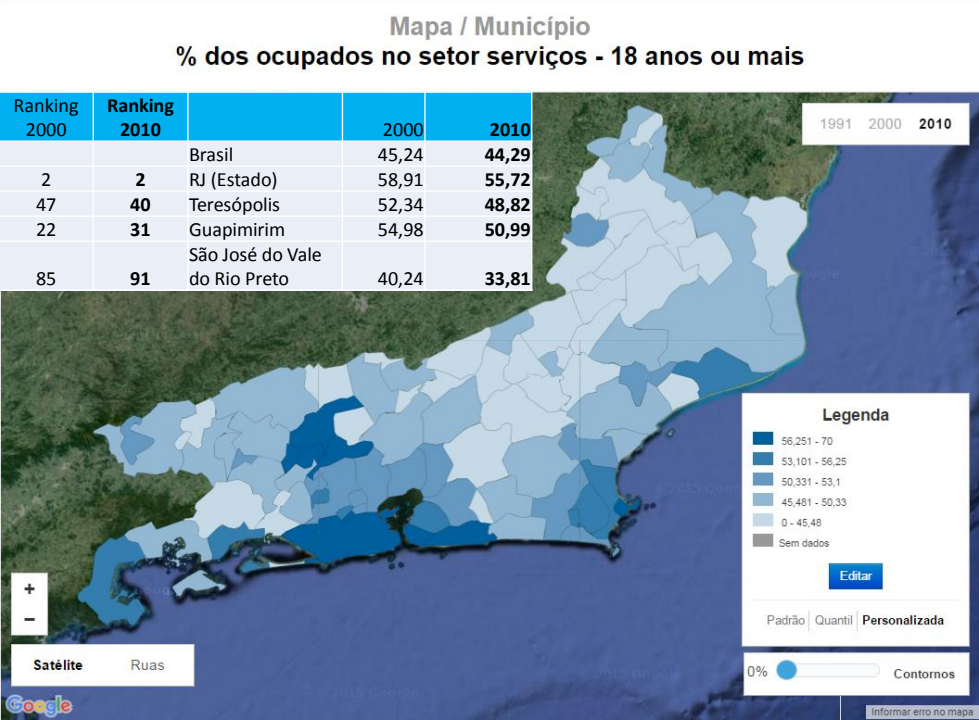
Mapa / Município

% dos ocupados no setor serviços - 18 anos ou mais

| Ranking 2000 | Ranking 2010 | | 2000 | 2010 |
|---|---|---|---|---|
| | | Brasil | 45,24 | 44,29 |
| 2 | 2 | RJ (Estado) | 58,91 | 55,72 |
| 47 | 40 | Teresópolis | 52,34 | 48,82 |
| 22 | 31 | Guapimirim | 54,98 | 50,99 |
| 85 | 91 | São José do Vale do Rio Preto | 40,24 | 33,81 |

1991 2000 2010

Legenda
56,251 - 70
53,101 - 56,25
50,331 - 53,1
45,481 - 50,33
0 - 45,48
Sem dados
Editar
Padrão Quantil Personalizada

0% Contornos

+
−
Satélite Ruas

Google
© 2015 Google
Informar erro no mapa